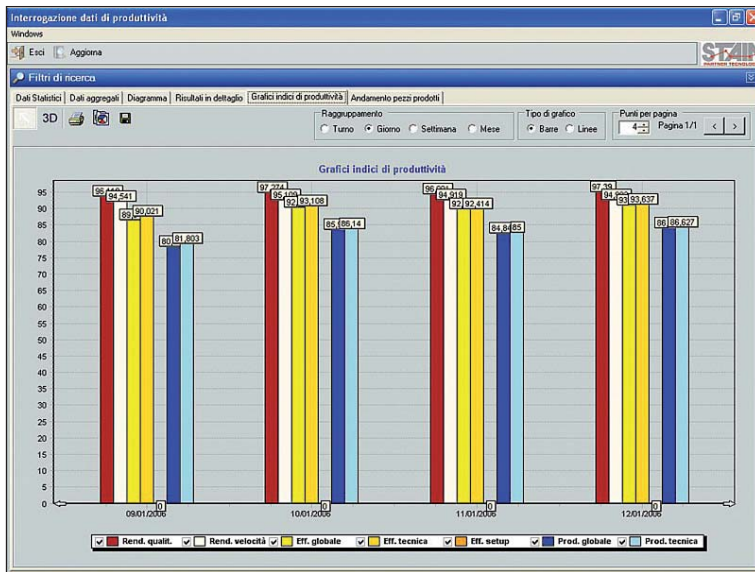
Interrogazione dati di produttività
Windows
Esci Aggiorna
STAIN
Filtri di ricerca
Dati Statistici | Dati aggregati | Diagramma | Risultati in dettaglio | Grafici indici di produttività | Andamento pezzi prodotti
3D
Raggruppamento
Turno Giorno Settimana Mese
Tipo di grafico
Barre Linee
Punti per pagina
4 Pagina 1/1
Grafici indici di produttività
95
90
85
80
75
70
65
60
55
50
45
40
35
30
25
20
15
10
5
0
96,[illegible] 94,541 89 90,021 0 80 81,803
97,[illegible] 95,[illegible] 92 93,108 0 85 86,14
96,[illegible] 94,919 92 92,414 0 84,84 85
97,39 94,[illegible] 93 93,637 0 86 86,627
09/01/2006
10/01/2006
11/01/2006
12/01/2006
Rend. qualit. Rend. velocità Eff. globale Eff. tecnica Eff. setup Prod. globale Prod. tecnica